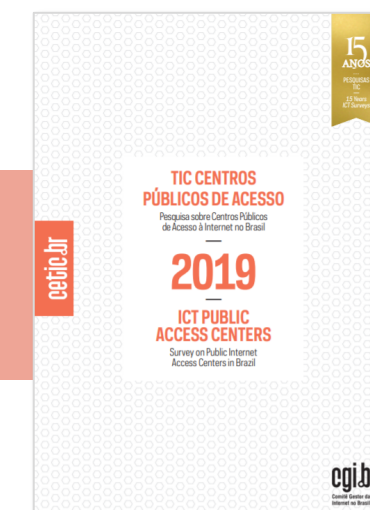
15 ANOS
PESQUISAS TIC
15 Years ICT Surveys

cetic.br

TIC CENTROS PÚBLICOS DE ACESSO
Pesquisa sobre Centros Públicos de Acesso à Internet no Brasil

2019

ICT PUBLIC ACCESS CENTERS
Survey on Public Internet Access Centers in Brazil

cgi.b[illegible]
Comitê Gestor da Internet no Brasil